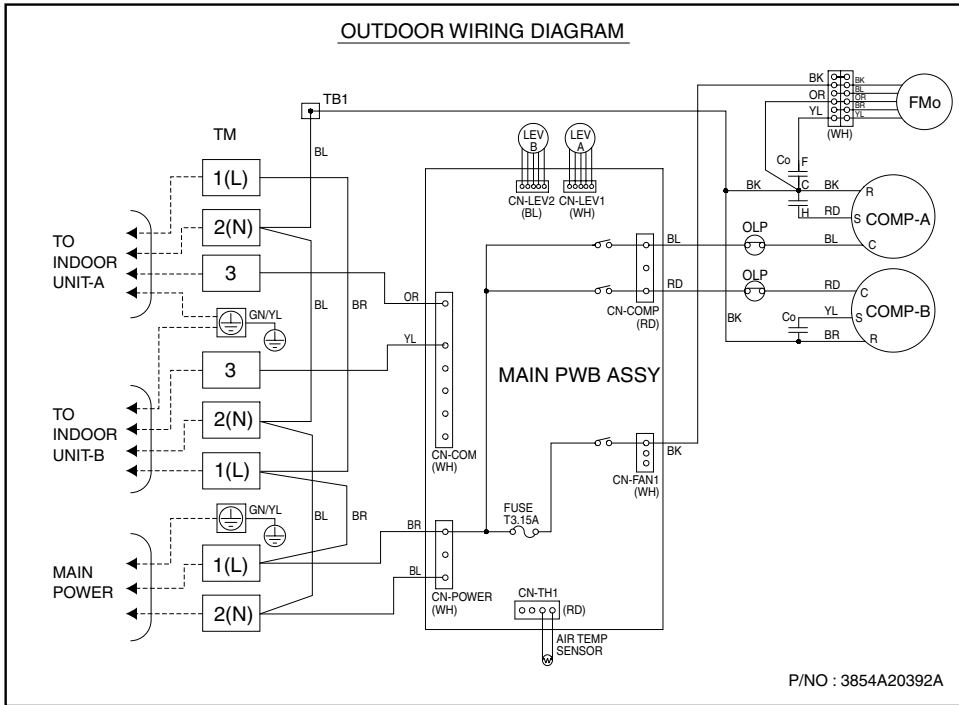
OUTDOOR WIRING DIAGRAM

TB1

TM

BL

1(L)

2(N)

TO INDOOR UNIT-A

3

GN/YL

3

TO INDOOR UNIT-B

2(N)

1(L)

GN/YL

MAIN POWER

1(L)

2(N)

BL

BR

BL

BR

OR

YL

BR

BL

LEV B

LEV A

CN-LEV2 (BL)

CN-LEV1 (WH)

CN-COM (WH)

CN-POWER (WH)

MAIN PWB ASSY

BL

RD

CN-COMP (RD)

BK

CN-FAN1 (WH)

FUSE T3.15A

CN-TH1

(RD)

AIR TEMP SENSOR

BK

OR

YL

BK BL OR BR YL

(WH)

FMo

Co

F

C

H

BK

BK

RD

BL

R

S

C

COMP-A

OLP

OLP

RD

C

BK

Co

YL

BR

S

R

COMP-B

P/NO : 3854A20392A